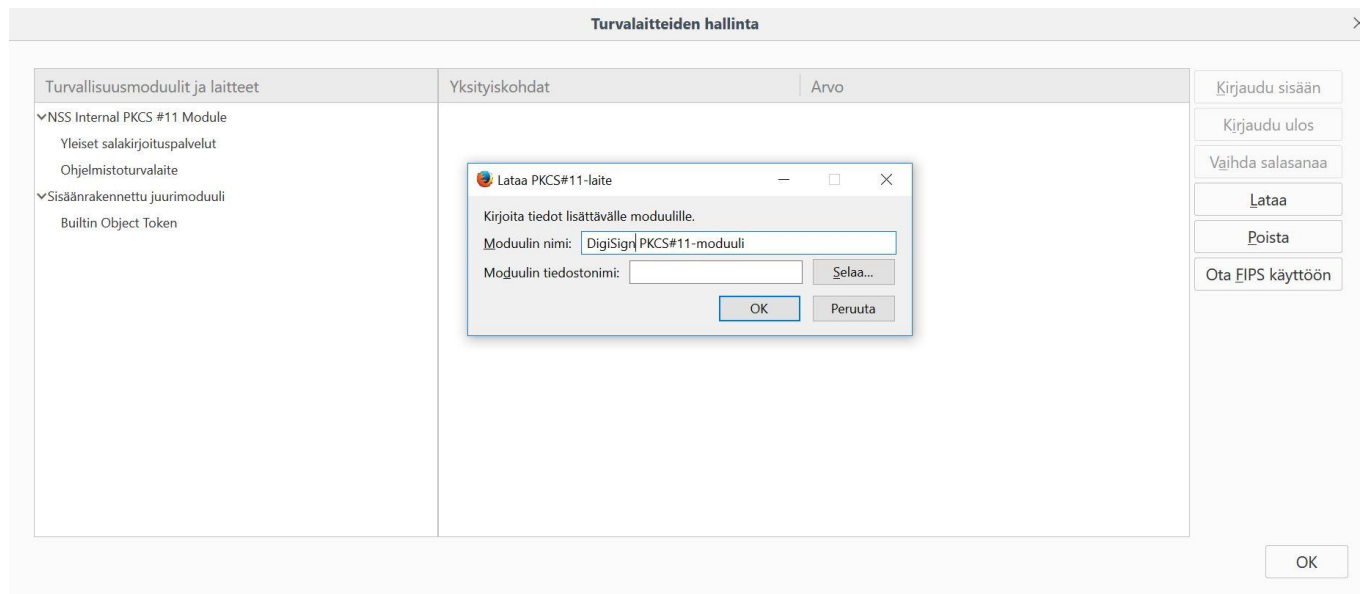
Turvalaitteiden hallinta

| Turvallisuusmoduulit ja laitteet | Yksityiskohdat | Arvo |
|---|---|---|
| NSS Internal PKCS #11 Module | | |
| Yleiset salakirjoituspalvelut | | |
| Ohjelmistoturvalaite | | |
| Sisäänrakennettu juurimoduuli | | |
| Builtin Object Token | | |

Lataa PKCS#11-laite

Kirjoita tiedot lisättävälle moduulille.

Moduulin nimi: DigiSign PKCS#11-moduuli

Moduulin tiedostonimi:

Selaa...

OK

Peruuta

Kirjaudu sisään

Kirjaudu ulos

Vaihda salasanaa

Lataa

Poista

Ota FIPS käyttöön

OK